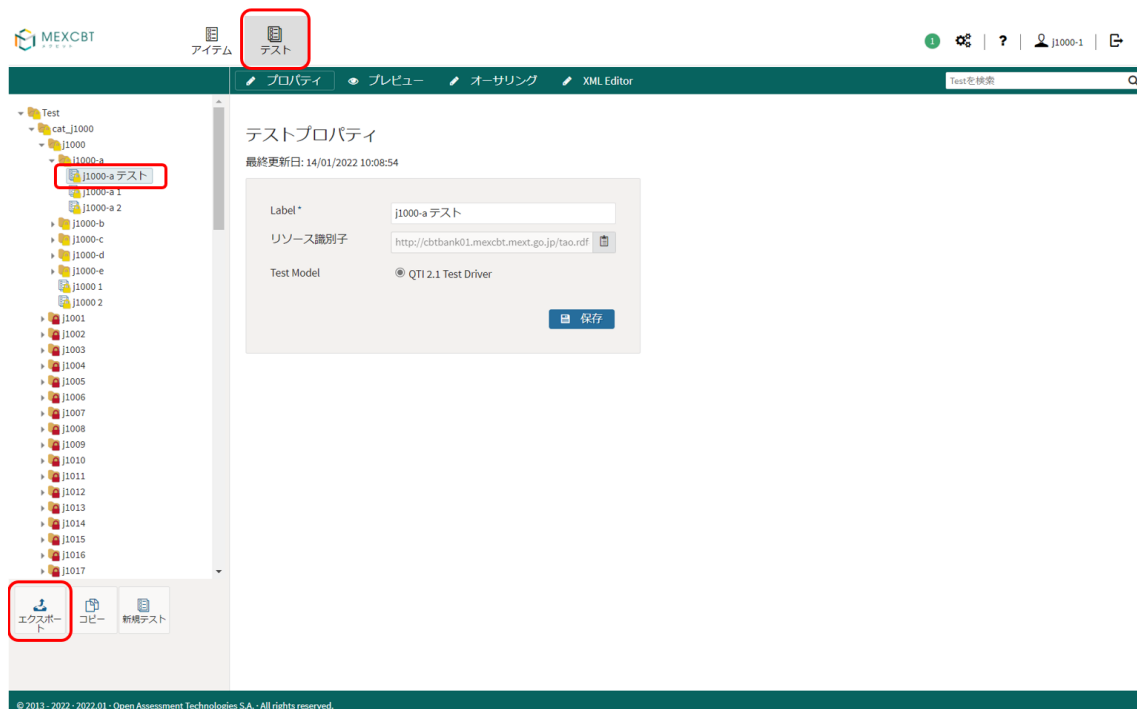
MEXCBT

アイテム
テスト

1 | ? | j1000-1 |

プロパティ
プレビュー
オーサリング
XML Editor
Testを検索

Test
cat_j1000
j1000
j1000-a
j1000-a テスト
j1000-a 1
j1000-a 2
j1000-b
j1000-c
j1000-d
j1000-e
j1000 1
j1000 2
j1001
j1002
j1003
j1004
j1005
j1006
j1007
j1008
j1009
j1010
j1011
j1012
j1013
j1014
j1015
j1016
j1017

エクスポート
コピー
新規テスト

テストプロパティ
最終更新日: 14/01/2022 10:08:54

Label *
j1000-a テスト
リソース識別子
http://cbtbank01.mexcbt.mext.go.jp/tao.rdf
Test Model
QTI 2.1 Test Driver

保存

© 2013 - 2022 · 2022.01 · Open Assessment Technologies S.A. · All rights reserved.